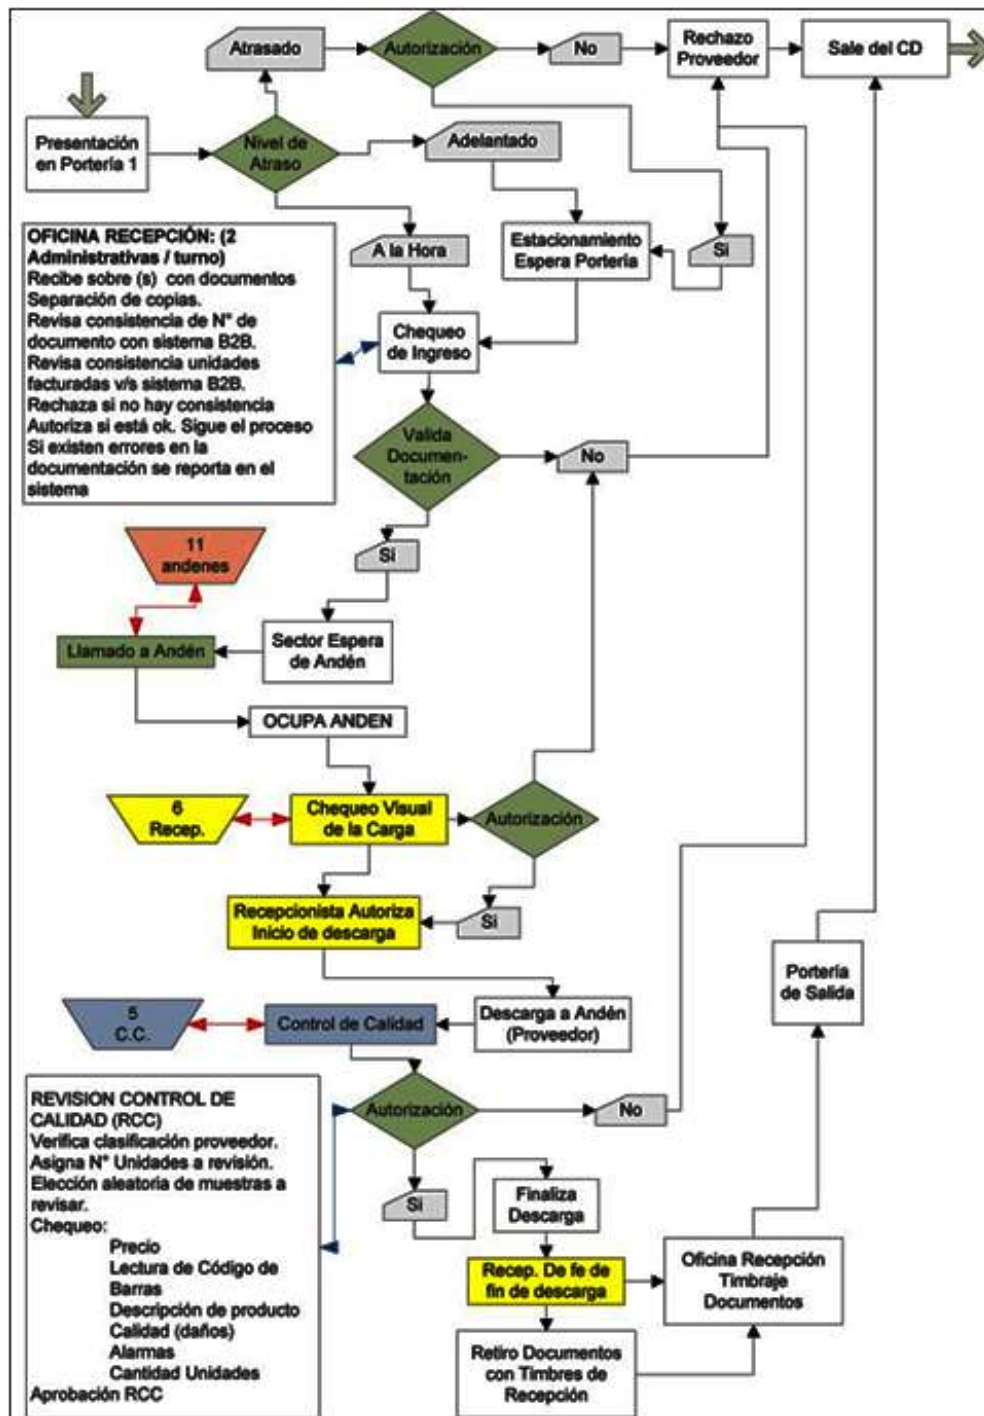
Atrasado

Autorización

No

Rechazo Proveedor

Sale del CD

Presentación en Portería 1

Nivel de Atraso

Adelantado

OFICINA RECEPCIÓN: (2 Administrativas / turno)
Recibe sobre (s) con documentos
Separación de copias.
Revisa consistencia de N° de documento con sistema B2B.
Revisa consistencia unidades facturadas v/s sistema B2B.
Rechaza si no hay consistencia
Autoriza si está ok. Sigue el proceso
Si existen errores en la documentación se reporta en el sistema

A la Hora

Estacionamiento Espera Portería

Si

Chequeo de Ingreso

Valida Documentación

No

Si

11 andenes

Llamado a Andén

Sector Espera de Andén

OCUPA ANDEN

6 Recep.

Chequeo Visual de la Carga

Autorización

Recepcionista Autoriza Inicio de descarga

Si

Portería de Salida

5 C.C.

Control de Calidad

Descarga a Andén (Proveedor)

REVISION CONTROL DE CALIDAD (RCC)
Verifica clasificación proveedor.
Asigna N° Unidades a revisión.
Elección aleatoria de muestras a revisar.
Chequeo:
Precio
Lectura de Código de Barras
Descripción de producto
Calidad (daños)
Alarmas
Cantidad Unidades
Aprobación RCC

Autorización

No

Si

Finaliza Descarga

Recep. De fe de fin de descarga

Oficina Recepción Timbraje Documentos

Retiro Documentos con Timbres de Recepción